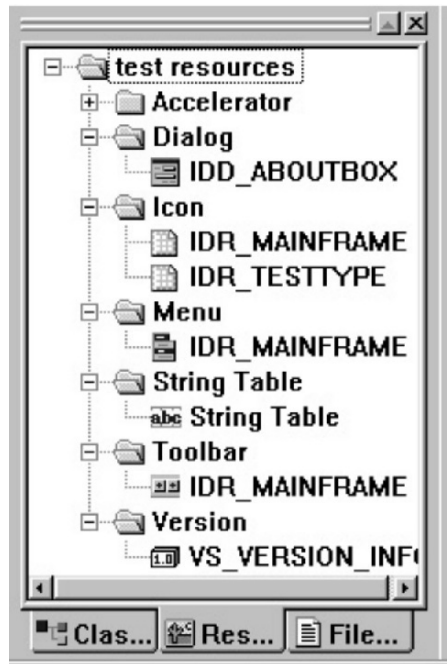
test resources
Accelerator
Dialog
IDD_ABOUTBOX
Icon
IDR_MAINFRAME
IDR_TESTTYPE
Menu
IDR_MAINFRAME
String Table
abc String Table
Toolbar
IDR_MAINFRAME
Version
1.0 VS_VERSION_INF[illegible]

Clas... Res... File...